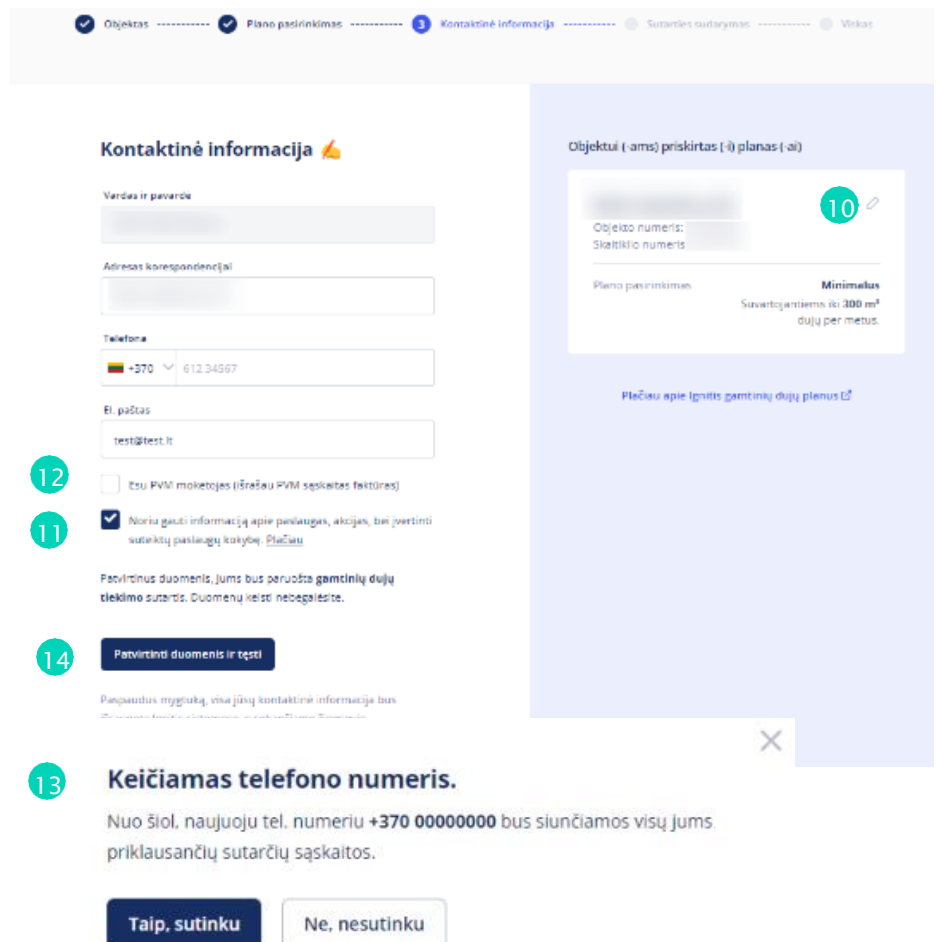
Objektas ----------- Plano pasirinkimas ----------- 3 Kontaktinė informacija ----------- Sutarties sudarymas ----------- Viskas

Kontaktinė informacija ✍

Vardas ir pavardė

Adresas korespondencijai

Telefonas

+370 612 34567

El. paštas

test@test.lt

12

Esu PVM mokėtojas (išrašau PVM sąskaitas faktūras)

11

Noriu gauti informaciją apie paslaugas, akcijas, bei įvertinti suteiktų paslaugų kokybę. Plačiau

Patvirtinus duomenis, Jums bus paruošta gamtinių dujų tiekimo sutartis. Duomenų keisti nebegalėsite.

14

Patvirtinti duomenis ir tęsti

Paspaudus mygtuką, visa jūsų kontaktinė informacija bus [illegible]

Objektui (-ams) priskirtas (-i) planas (-ai)

10

Objekto numeris:
Skaitiklio numeris

Plano pasirinkimas

Minimalus

Suvartojantiems iki 300 m³ dujų per metus.

Plačiau apie Ignitis gamtinių dujų planus

13

Keičiamas telefono numeris.

Nuo šiol, naujuoju tel. numeriu +370 00000000 bus siunčiamos visų jums priklausančių sutarčių sąskaitos.

Taip, sutinku

Ne, nesutinku